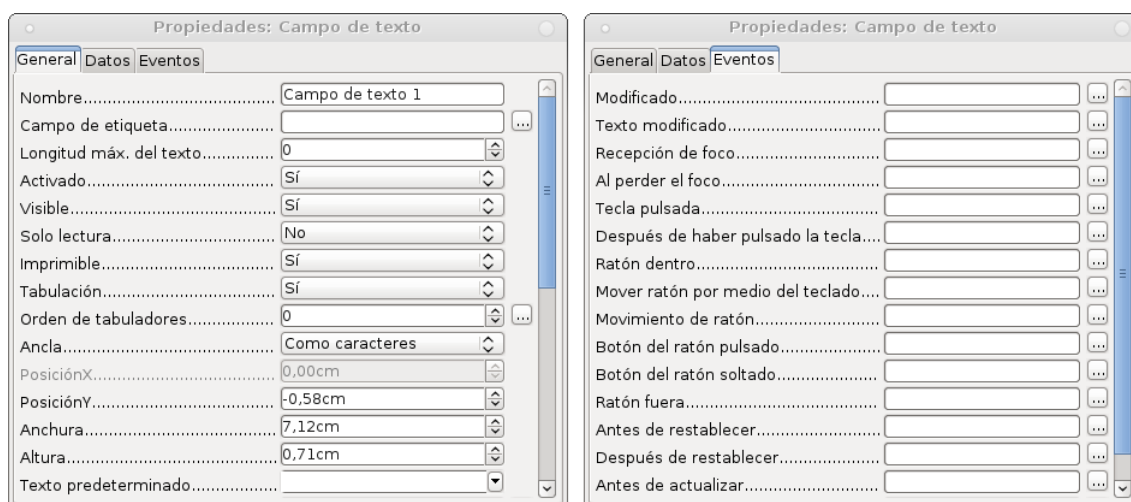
Propiedades: Campo de texto

General Datos Eventos

Nombre........................................ Campo de texto 1
Campo de etiqueta.......................
Longitud máx. del texto.............. 0
Activado....................................... Sí
Visible.......................................... Sí
Solo lectura.................................. No
Imprimible.................................... Sí
Tabulación.................................... Sí
Orden de tabuladores.................. 0
Ancla............................................. Como caracteres
PosiciónX...................................... 0,00cm
PosiciónY...................................... -0,58cm
Anchura........................................ 7,12cm
Altura............................................ 0,71cm
Texto predeterminado.................

Propiedades: Campo de texto

General Datos Eventos

Modificado........................................
Texto modificado...............................
Recepción de foco.............................
Al perder el foco................................
Tecla pulsada....................................
Después de haber pulsado la tecla....
Ratón dentro......................................
Mover ratón por medio del teclado....
Movimiento de ratón..........................
Botón del ratón pulsado....................
Botón del ratón soltado.....................
Ratón fuera........................................
Antes de restablecer.........................
Después de restablecer.....................
Antes de actualizar...........................